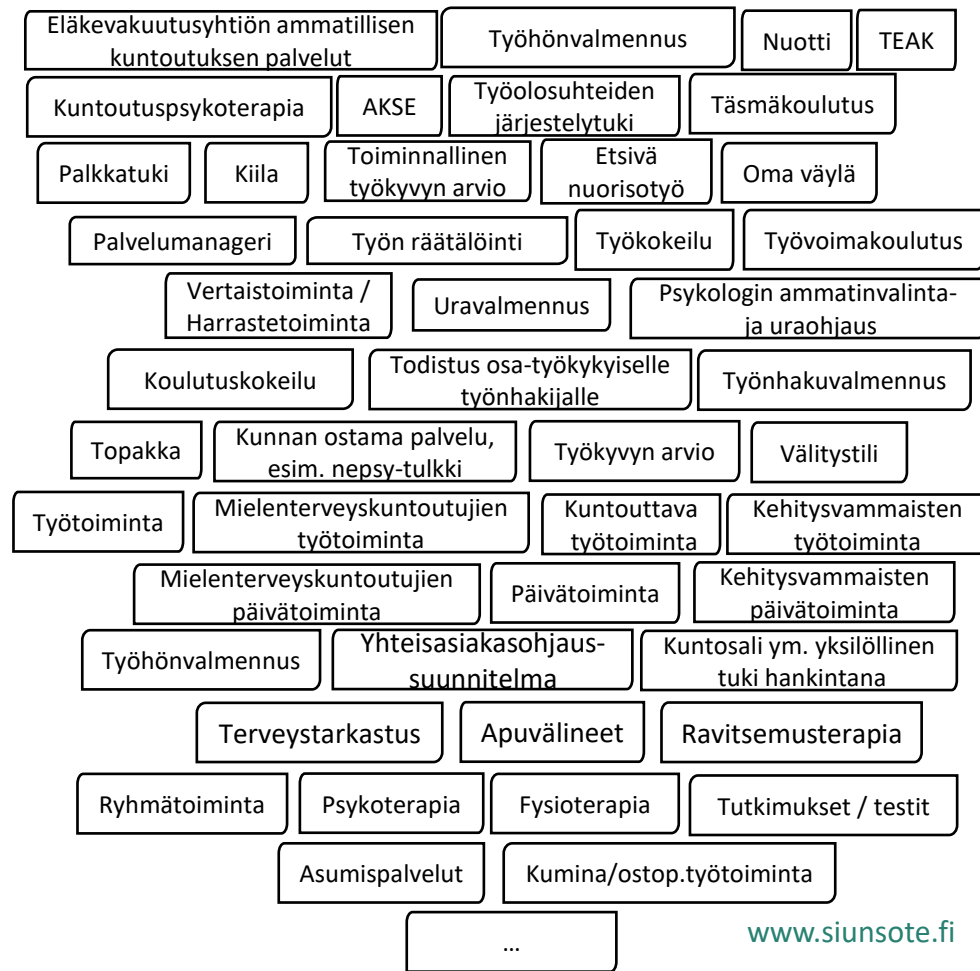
Eläkevakuutusyhtiön ammatillisen kuntoutuksen palvelut

Työhönvalmennus

Nuotti

TEAK

Kuntoutuspsykoterapia

AKSE

Työolosuhteiden järjestelytuki

Täsmäkoulutus

Palkkatuki

Kiila

Toiminnallinen työkyvyn arvio

Etsivä nuorisotyö

Oma väylä

Palvelumanageri

Työn räätälöinti

Työkokeilu

Työvoimakoulutus

Vertaistoiminta / Harrastetoiminta

Uravalmennus

Psykologin ammatinvalinta- ja uraohjaus

Koulutuskokeilu

Todistus osa-työkykyiselle työnhakijalle

Työnhakuvalmennus

Topakka

Kunnan ostama palvelu, esim. nepsy-tulkki

Työkyvyn arvio

Välitystili

Työtoiminta

Mielenterveyskuntoutujien työtoiminta

Kuntouttava työtoiminta

Kehitysvammaisten työtoiminta

Mielenterveyskuntoutujien päivätoiminta

Päivätoiminta

Kehitysvammaisten päivätoiminta

Työhönvalmennus

Yhteisasiakasohjaus-suunnitelma

Kuntosali ym. yksilöllinen tuki hankintana

Terveystarkastus

Apuvälineet

Ravitsemusterapia

Ryhmätoiminta

Psykoterapia

Fysioterapia

Tutkimukset / testit

Asumispalvelut

Kumina/ostop.työtoiminta

…

www.siunsote.fi